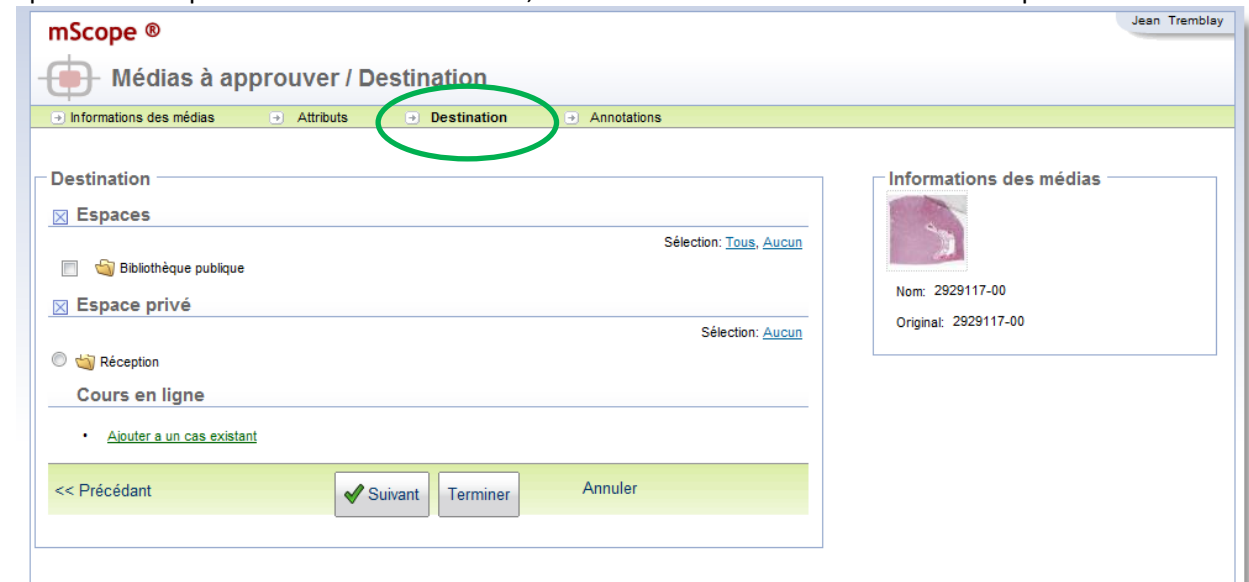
mScope ®

Jean Tremblay

Médias à approuver / Destination

Informations des médias   Attributs   Destination   Annotations

Destination

Espaces

Sélection: Tous, Aucun

Bibliothèque publique

Espace privé

Sélection: Aucun

Réception

Cours en ligne

• Ajouter a un cas existant

<< Précédant   Suivant   Terminer   Annuler

Informations des médias

Nom: 2929117-00

Original: 2929117-00